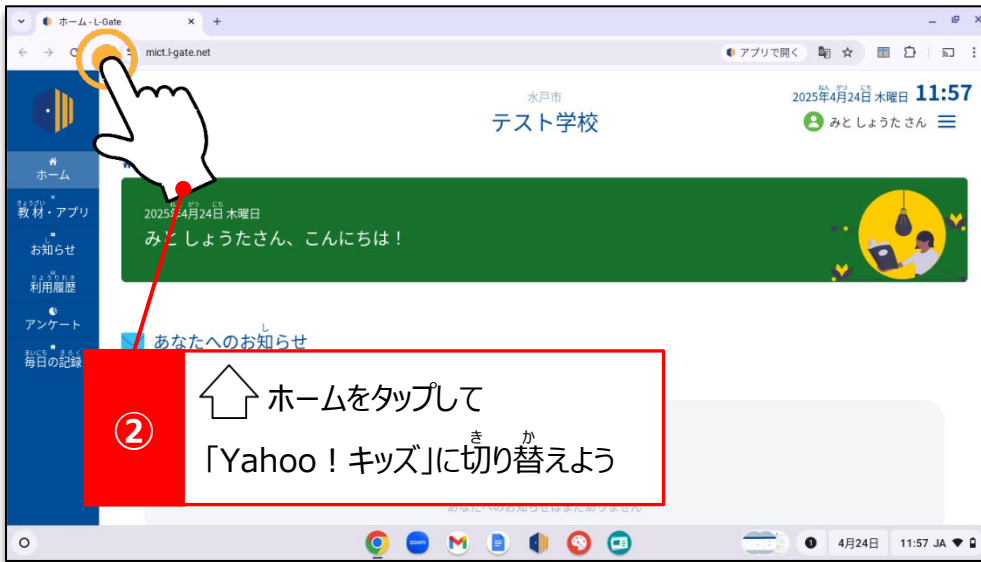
ホーム - L-Gate ×
+
mict.l-gate.net
アプリで開く

水戸市
テスト学校
2025年4月24日 木曜日 11:57
みと しょうた さん

ホーム
教材・アプリ
お知らせ
利用履歴
アンケート
毎日の記録

2025年4月24日 木曜日
みと しょうたさん、こんにちは！

あなたへのお知らせ

②
ホームをタップして
「Yahoo！キッズ」に切り替えよう

あなたへのお知らせはまだありません

4月24日
11:57 JA